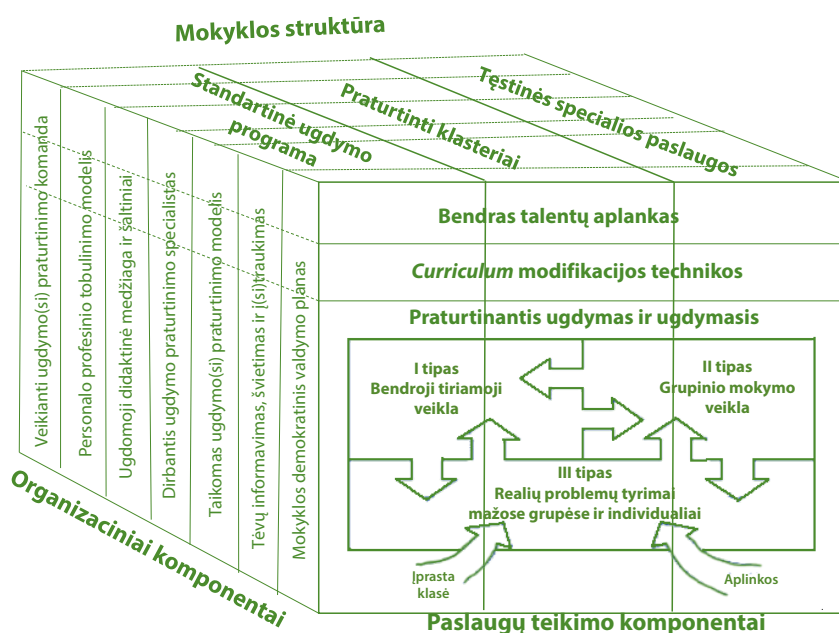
Mokyklos struktūra

Standartinė ugdymo programa

Praturtinti klasteriai

Tęstinės specialios paslaugos

Veikianti ugdymo(si) praturtinimo komanda

Personalo profesinio tobulinimo modelis

Ugdomoji didaktinė medžiaga ir šaltiniai

Dirbantis ugdymo praturtinimo specialistas

Taikomas ugdymo(si) praturtinimo modelis

Tėvų informavimas, švietimas ir į(si)traukimas

Mokyklos demokratinis valdymo planas

Organizaciniai komponentai

Bendras talentų aplankas

*Curriculum* modifikacijos technikos

Praturtinantis ugdymas ir ugdymasis

I tipas
Bendroji tiriamoji veikla

II tipas
Grupinio mokymo veikla

III tipas
Realių problemų tyrimai mažose grupėse ir individualiai

Įprasta klasė

Aplinkos

Paslaugų teikimo komponentai